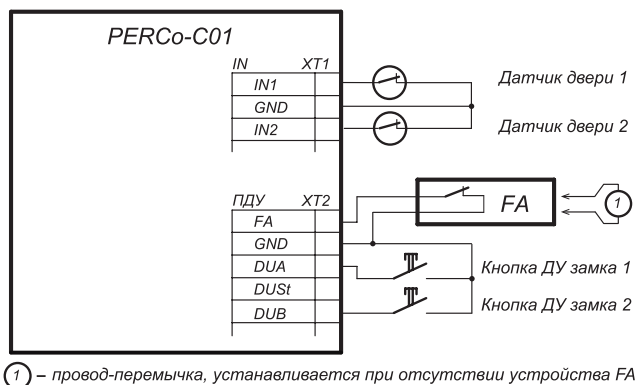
PERCo-C01

IN XT1
IN1
GND
IN2

Датчик двери 1
Датчик двери 2

ПДУ XT2
FA
GND
DUA
DUSt
DUB

FA

1

Кнопка ДУ замка 1
Кнопка ДУ замка 2

1 – провод-перемычка, устанавливается при отсутствии устройства FA